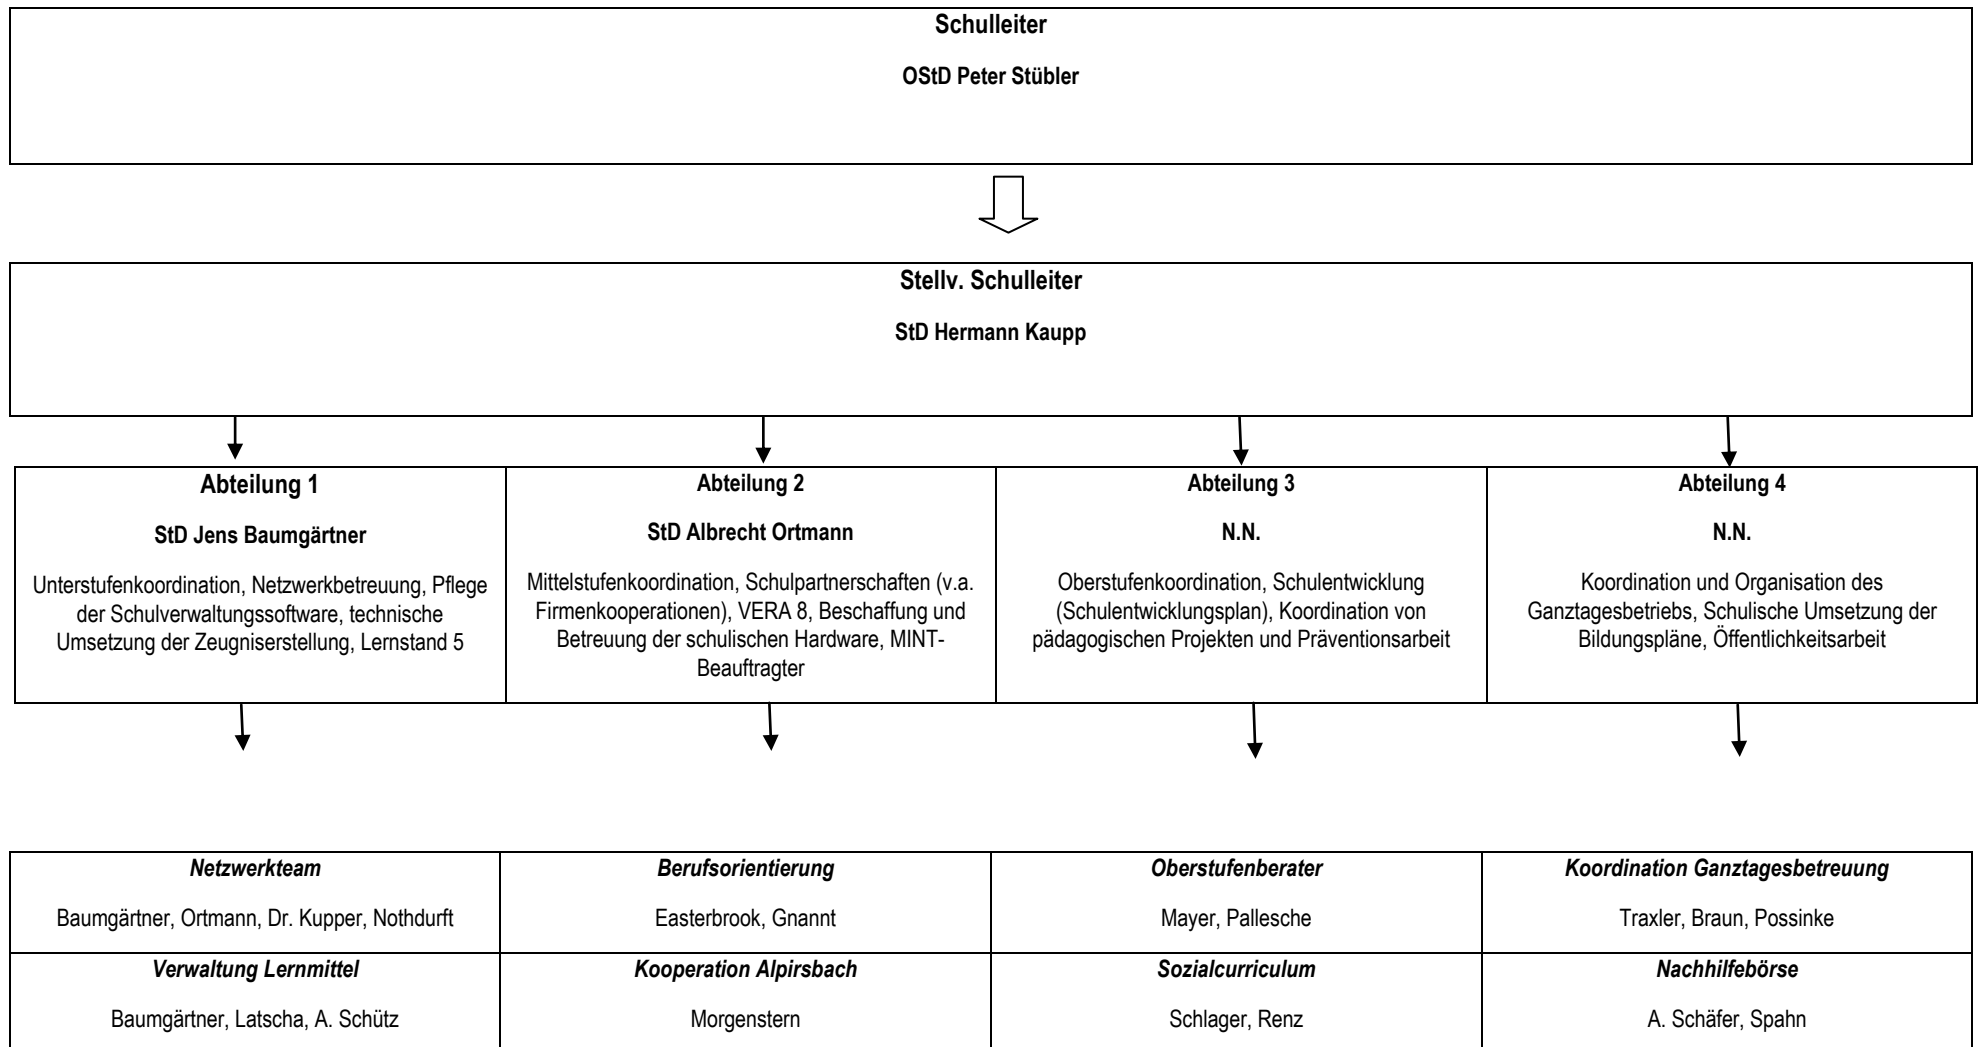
Schulleiter

OStD Peter Stübler

Stellv. Schulleiter

StD Hermann Kaupp

Abteilung 1

StD Jens Baumgärtner

Unterstufenkoordination, Netzwerkbetreuung, Pflege der Schulverwaltungssoftware, technische Umsetzung der Zeugniserstellung, Lernstand 5

Abteilung 2

StD Albrecht Ortmann

Mittelstufenkoordination, Schulpartnerschaften (v.a. Firmenkooperationen), VERA 8, Beschaffung und Betreuung der schulischen Hardware, MINT-Beauftragter

Abteilung 3

N.N.

Oberstufenkoordination, Schulentwicklung (Schulentwicklungsplan), Koordination von pädagogischen Projekten und Präventionsarbeit

Abteilung 4

N.N.

Koordination und Organisation des Ganztagesbetriebs, Schulische Umsetzung der Bildungspläne, Öffentlichkeitsarbeit

| *Netzwerkteam*<br>Baumgärtner, Ortmann, Dr. Kupper, Nothdurft | *Berufsorientierung*<br>Easterbrook, Gnannt | *Oberstufenberater*<br>Mayer, Pallesche | *Koordination Ganztagesbetreuung*<br>Traxler, Braun, Possinke |
|---|---|---|---|
| *Verwaltung Lernmittel*<br>Baumgärtner, Latscha, A. Schütz | *Kooperation Alpirsbach*<br>Morgenstern | *Sozialcurriculum*<br>Schlager, Renz | *Nachhilfebörse*<br>A. Schäfer, Spahn |